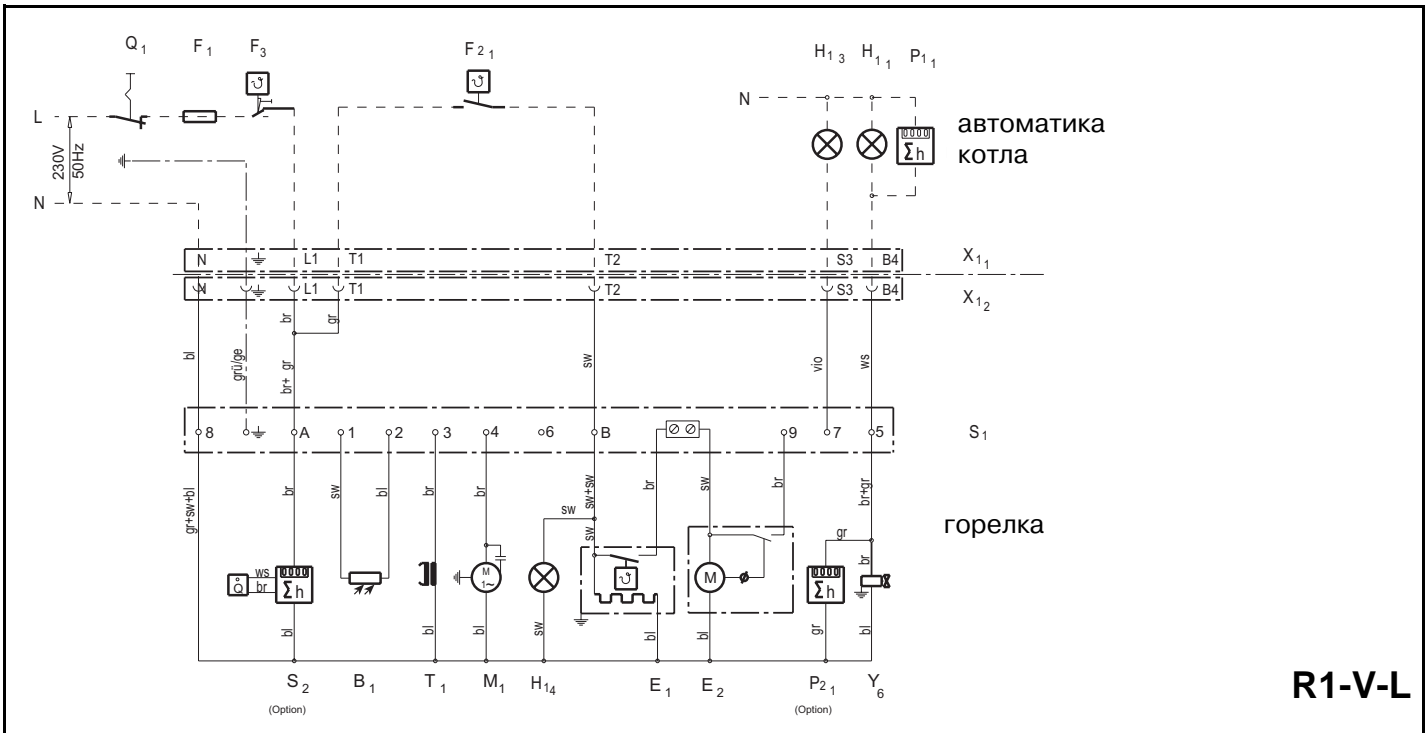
$Q_1$ $F_1$ $F_3$ $F_{21}$ $H_{13}$ $H_{11}$ $P_{11}$

L
230V 50Hz
N

N

автоматика котла

N L1 T1 T2 S3 B4 $X_{11}$

L1 T1 T2 S3 B4 $X_{12}$

br gr

bl grü/ge br+ gr sw vio ws

8 A 1 2 3 4 6 B 9 7 5 $S_1$

gr+sw+bl br sw bl br br sw sw+sw br sw br br+gr

sw gr

горелка

ws br $\Sigma$h M 1~ M $\Sigma$h br

bl bl bl sw bl bl gr bl

$S_2$ (Option) $B_1$ $T_1$ $M_1$ $H_{14}$ $E_1$ $E_2$ $P_{21}$ (Option) $Y_6$

R1-V-L